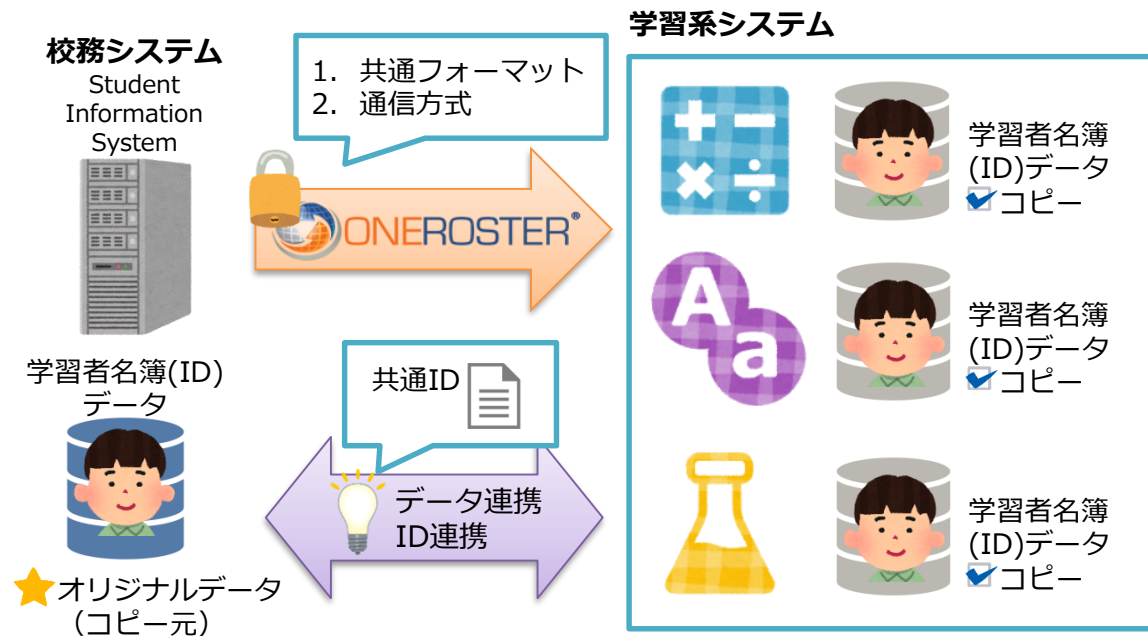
校務システム
Student Information System

学習者名簿(ID)
データ

オリジナルデータ
（コピー元）

1. 共通フォーマット
2. 通信方式

ONEROSTER®

共通ID

データ連携
ID連携

学習系システム

学習者名簿
(ID)データ
コピー

学習者名簿
(ID)データ
コピー

学習者名簿
(ID)データ
コピー